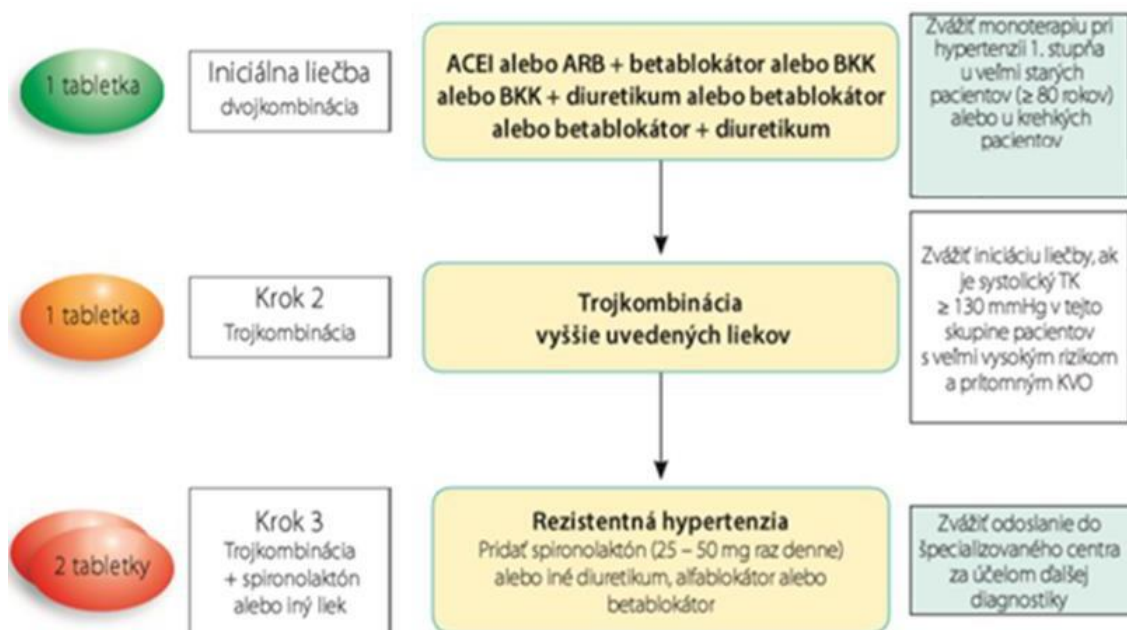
1 tabletka

Iniciálna liečba
dvojkombinácia

ACEI alebo ARB + betablokátor alebo BKK alebo BKK + diuretikum alebo betablokátor alebo betablokátor + diuretikum

Zvážiť monoterapiu pri hypertenzii 1. stupňa u veľmi starých pacientov (≥ 80 rokov) alebo u krehkých pacientov

1 tabletka

Krok 2
Trojkombinácia

Trojkombinácia
vyššie uvedených liekov

Zvážiť iniciáciu liečby, ak je systolický TK ≥ 130 mmHg v tejto skupine pacientov s veľmi vysokým rizikom a prítomným KVO

2 tabletky

Krok 3
Trojkombinácia + spironolaktón alebo iný liek

Rezistentná hypertenzia
Pridať spironolaktón (25 – 50 mg raz denne) alebo iné diuretikum, alfablokátor alebo betablokátor

Zvážiť odoslanie do špecializovaného centra za účelom ďalšej diagnostiky